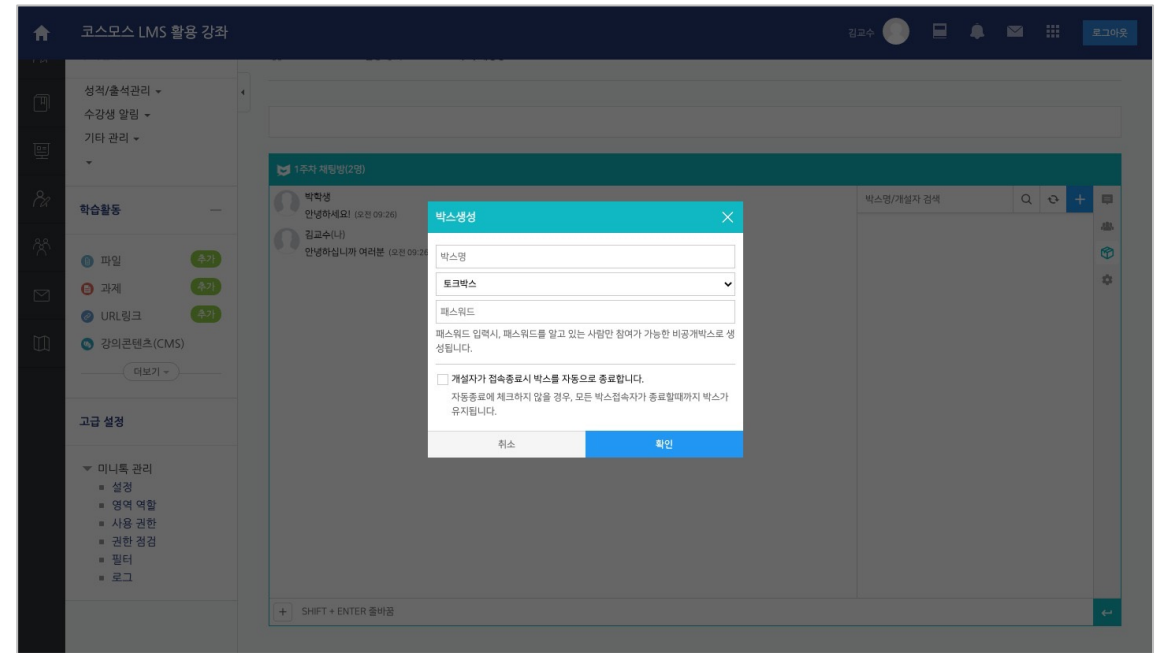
코스모스 LMS 활용 강좌

김교수

로그아웃

성적/출석관리 ▾
수강생 알림 ▾
기타 관리 ▾

학습활동

파일 추가
과제 추가
URL링크 추가
강의콘텐츠(CMS)

더보기 ▾

고급 설정

▾ 미니톡 관리
▪ 설정
▪ 영역 역할
▪ 사용 권한
▪ 권한 점검
▪ 필터
▪ 로그

1주차 채팅방(2명)

박학생
안녕하세요! (오전 09:26)

김교수(나)
안녕하십니까 여러분 (오전 09:26)

박스명/개설자 검색

박스생성

박스명

토크박스

패스워드

패스워드 입력시, 패스워드를 알고 있는 사람만 참여가 가능한 비공개박스로 생성됩니다.

개설자가 접속종료시 박스를 자동으로 종료합니다.
자동종료에 체크하지 않을 경우, 모든 박스접속자가 종료할때까지 박스가 유지됩니다.

취소

확인

SHIFT + ENTER 줄바꿈